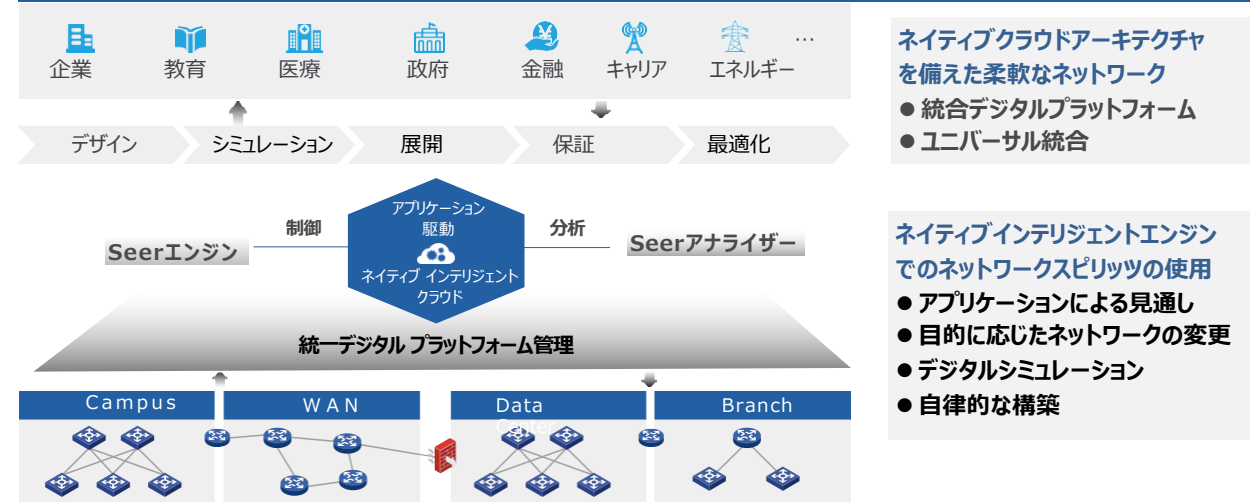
企業 教育 医療 政府 金融 キャリア エネルギー …

デザイン シミュレーション 展開 保証 最適化

制御 分析

アプリケーション駆動

ネイティブ インテリジェントクラウド

Seerエンジン

Seerアナライザー

統一デジタル プラットフォーム管理

Campus

WAN

Data Center

Branch

ネイティブクラウドアーキテクチャを備えた柔軟なネットワーク

● 統合デジタルプラットフォーム

● ユニバーサル統合

ネイティブインテリジェントエンジンでのネットワークスピリッツの使用

● アプリケーションによる見通し

● 目的に応じたネットワークの変更

● デジタルシミュレーション

● 自律的な構築